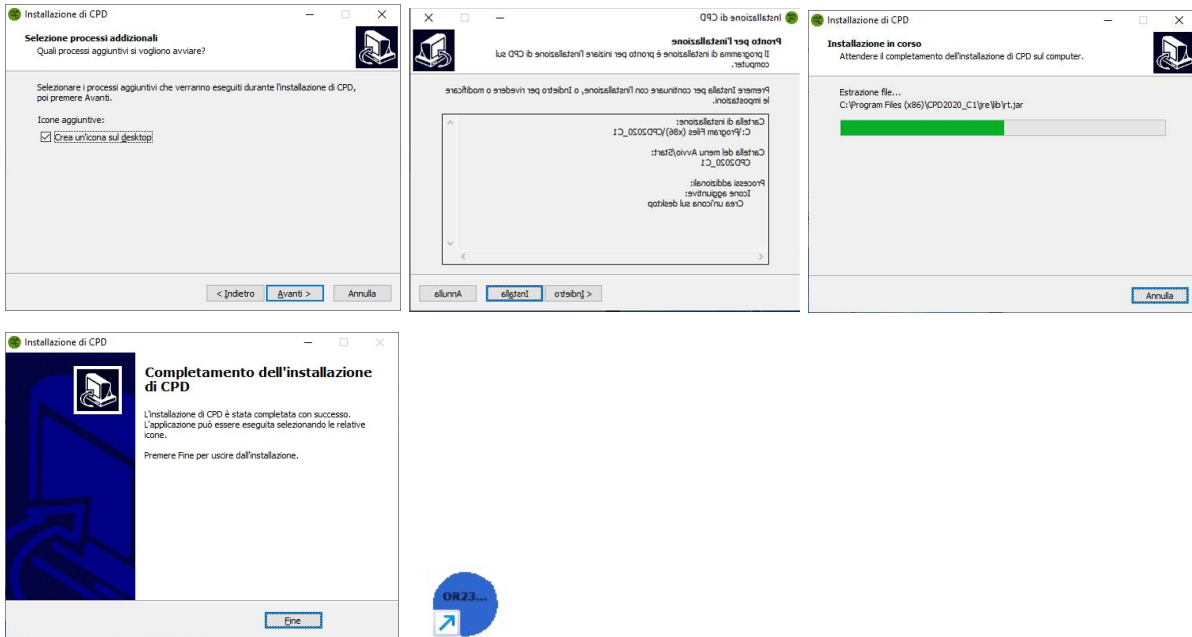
Installazione di CPD

Selezione processi addizionali
Quali processi aggiuntivi si vogliono avviare?

Selezionare i processi aggiuntivi che verranno eseguiti durante l'installazione di CPD, poi premere Avanti.

Icone aggiuntive:

Crea un'icona sul desktop

< Indietro | Avanti > | Annulla

Installazione di CPD

Pronto per l'installazione
Il programma di installazione è pronto per iniziare l'installazione di CPD sul computer.

Premere Installa per continuare con l'installazione, o Indietro per rivedere o modificare le impostazioni.

Cartella di installazione:
C:\Program Files (x86)\CPD2020_C1

Cartella del menu Avvio/Start:
CPD2020_C1

Processi addizionali:
Icone aggiuntive:
Crea un'icona sul desktop

< Indietro | Installa | Annulla

Installazione di CPD

Installazione in corso
Attendere il completamento dell'installazione di CPD sul computer.

Estrazione file...
C:\Program Files (x86)\CPD2020_C1\jre\lib\rt.jar

Annulla

Installazione di CPD

Completamento dell'installazione di CPD

L'installazione di CPD è stata completata con successo. L'applicazione può essere eseguita selezionando le relative icone.

Premere Fine per uscire dall'installazione.

Fine

OR23...